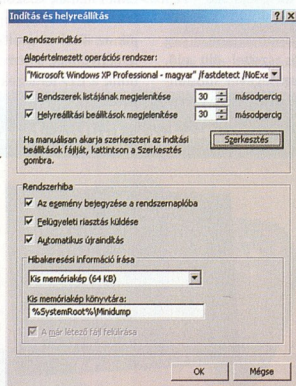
Indítás és helyreállítás

Rendszerindítás

Alapértelmezett operációs rendszer:

"Microsoft Windows XP Professional - magyar" /fastdetect /NoExe

Rendszerek listájának megjelenítése 30 másodpercig

Helyreállítási beállítások megjelenítése 30 másodpercig

Ha manuálisan akarja szerkeszteni az indítási beállítások fájlját, kattintson a Szerkesztés gombra.

Szerkesztés

Rendszerhiba

Az esemény bejegyzése a rendszernaplóba

Felügyeleti riasztás küldése

Automatikus újraindítás

Hibakeresési információ írása

Kis memóriakép (64 KB)

Kis memóriakép könyvtára:

%SystemRoot%\Minidump

A már létező fájl felülírása

OK

Mégse